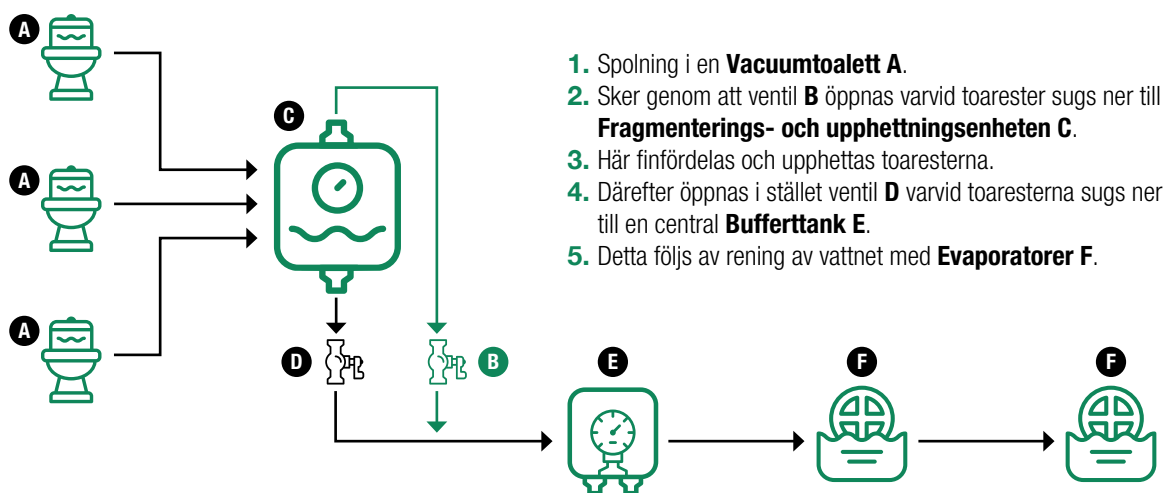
A

A

A

C

1. Spolning i en **Vacuumtoalett A**.
2. Sker genom att ventil **B** öppnas varvid toarester sugs ner till **Fragmenterings- och upphettningsenheten C**.
3. Här finfördelas och upphettas toaresterna.
4. Därefter öppnas i stället ventil **D** varvid toaresterna sugs ner till en central **Bufferttank E**.
5. Detta följs av rening av vattnet med **Evaporatorer F**.

D

B

E

F

F